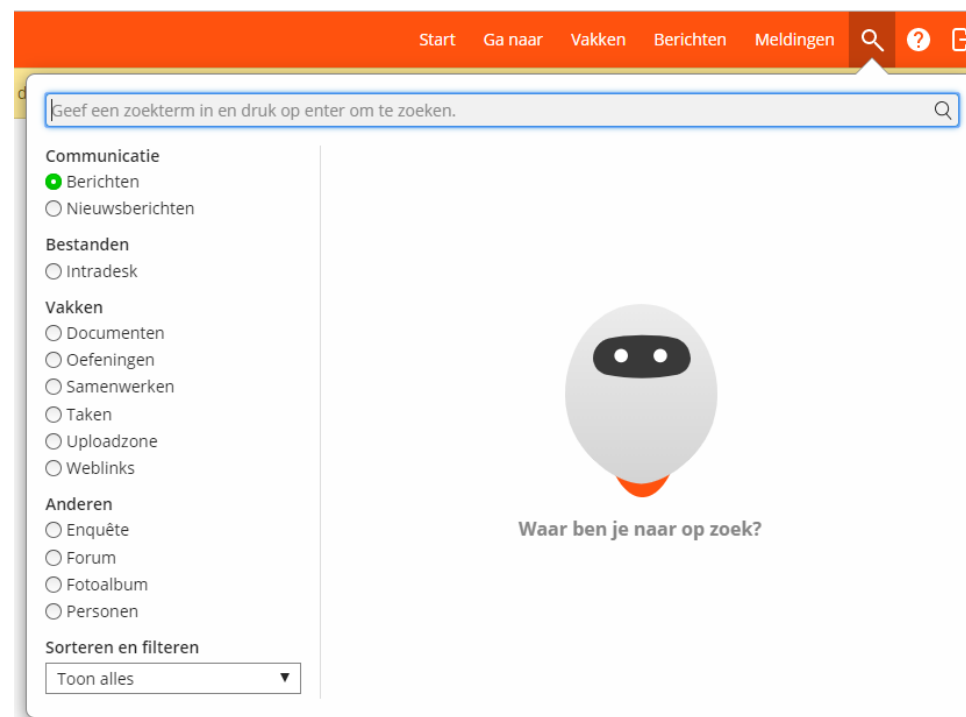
Start Ga naar Vakken Berichten Meldingen

Geef een zoekterm in en druk op enter om te zoeken.

Communicatie
Berichten
Nieuwsberichten

Bestanden
Intradesk

Vakken
Documenten
Oefeningen
Samenwerken
Taken
Uploadzone
Weblinks

Anderen
Enquête
Forum
Fotoalbum
Personen

Sorteren en filteren
Toon alles

Waar ben je naar op zoek?